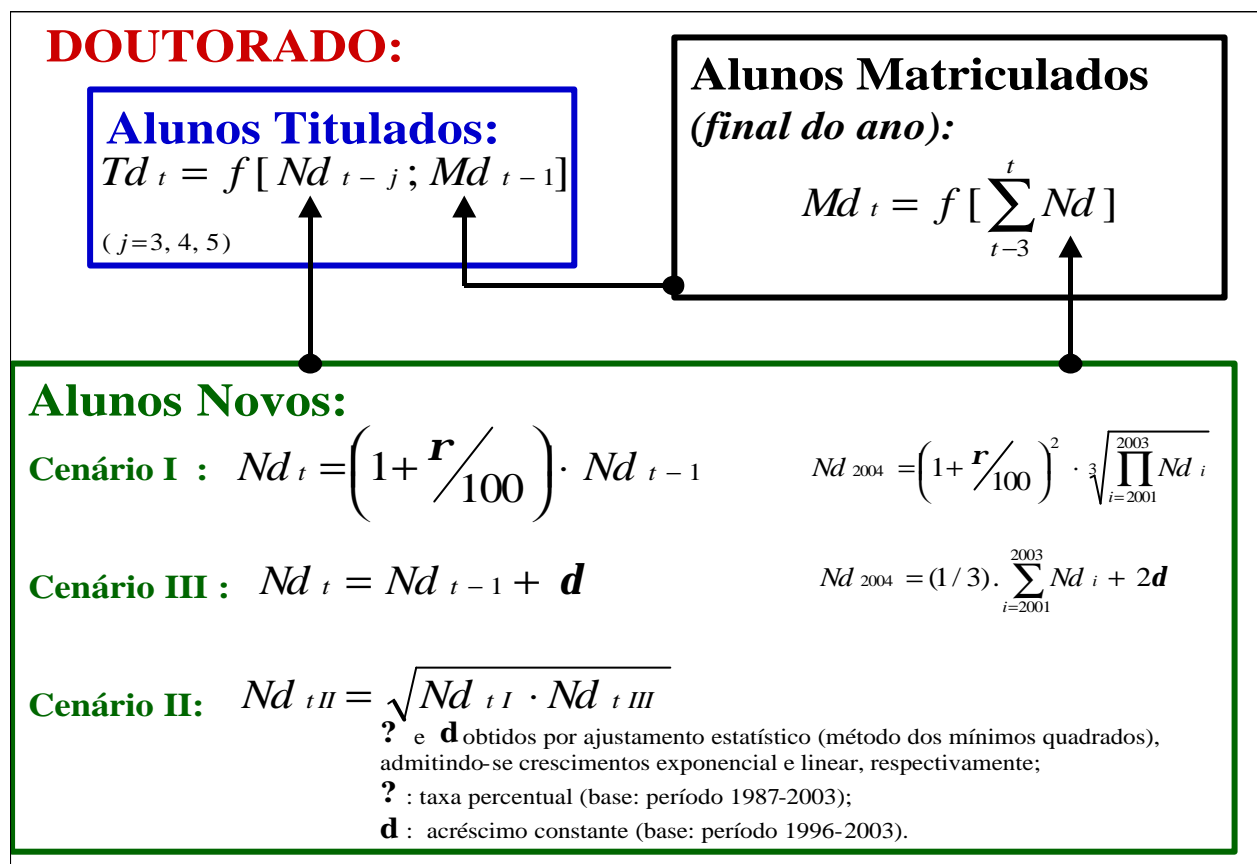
DOUTORADO:

Alunos Titulados:
$Td_t = f[Nd_{t-j}; Md_{t-1}]$
$(j=3, 4, 5)$

Alunos Matriculados
(final do ano):
$Md_t = f[\sum_{t-3}^{t} Nd]$

Alunos Novos:

Cenário I : $Nd_t = \left(1+ {r}/{100}\right) \cdot Nd_{t-1}$

$Nd_{2004} = \left(1+ {r}/{100}\right)^2 \cdot \sqrt[3]{\prod_{i=2001}^{2003} Nd_i}$

Cenário III : $Nd_t = Nd_{t-1} + d$

$Nd_{2004} = (1/3). \sum_{i=2001}^{2003} Nd_i + 2d$

Cenário II: $Nd_{tII} = \sqrt{Nd_{tI} \cdot Nd_{tIII}}$

? e d obtidos por ajustamento estatístico (método dos mínimos quadrados), admitindo-se crescimentos exponencial e linear, respectivamente;

? : taxa percentual (base: período 1987-2003);

d : acréscimo constante (base: período 1996-2003).